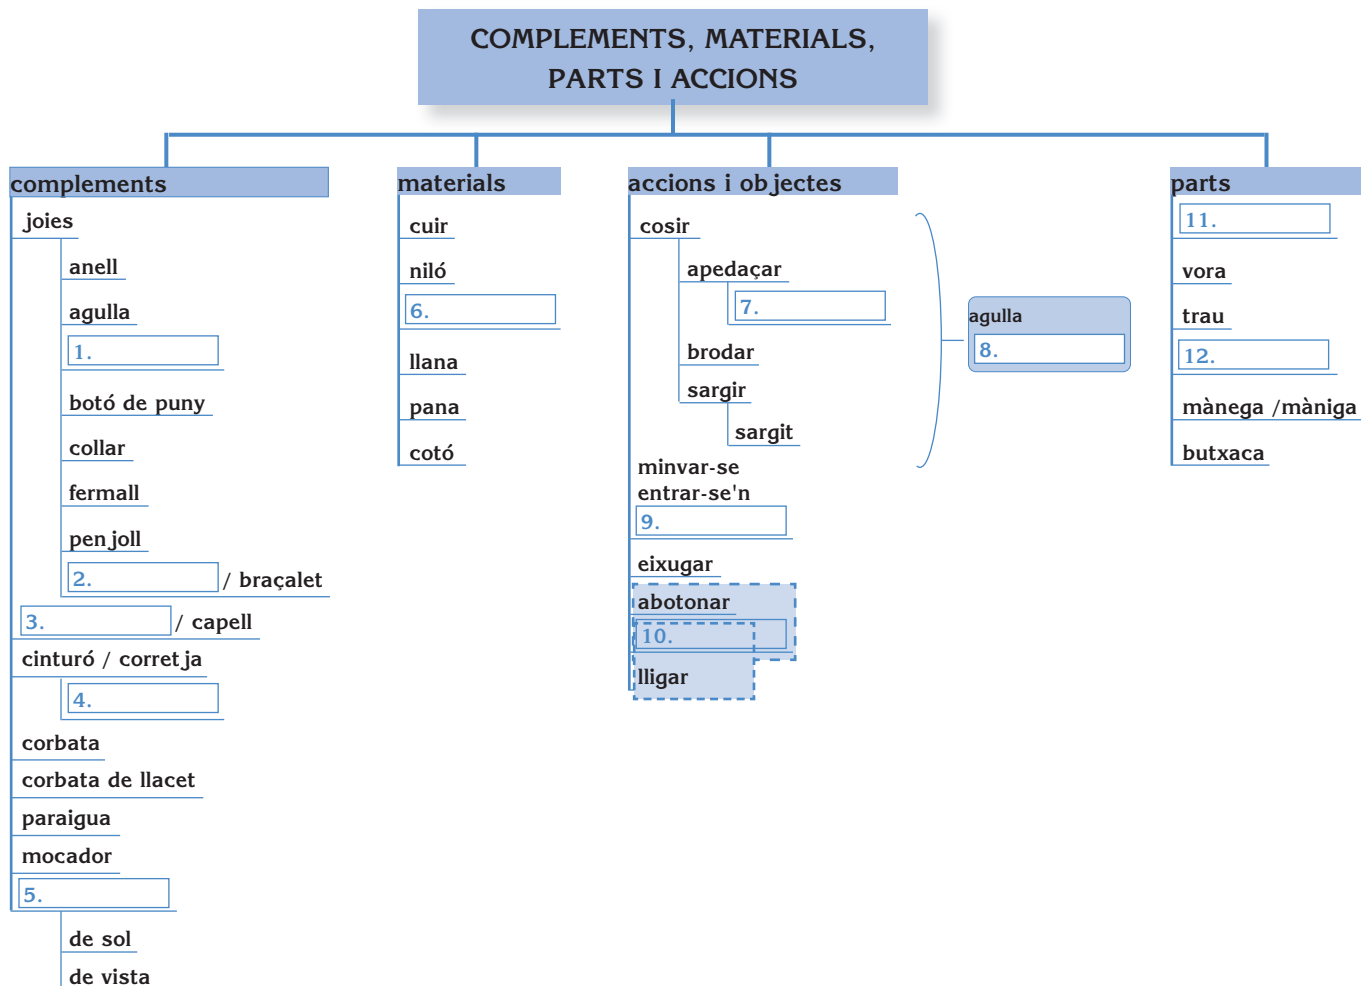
COMPLEMENTS, MATERIALS, PARTS I ACCIONS

complements

joies

anell

agulla

1.

botó de puny

collar

fermall

penjoll

2. / braçalet

3. / capell

cinturó / corretja

4.

corbata

corbata de llacet

paraigua

mocador

5.

de sol

de vista

materials

cuir

niló

6.

llana

pana

cotó

accions i objectes

cosir

apedaçar

7.

brodar

sargir

sargit

minvar-se

entrar-se'n

9.

eixugar

abotonar

10.

lligar

agulla

8.

parts

11.

vora

trau

12.

mànega /màniga

butxaca